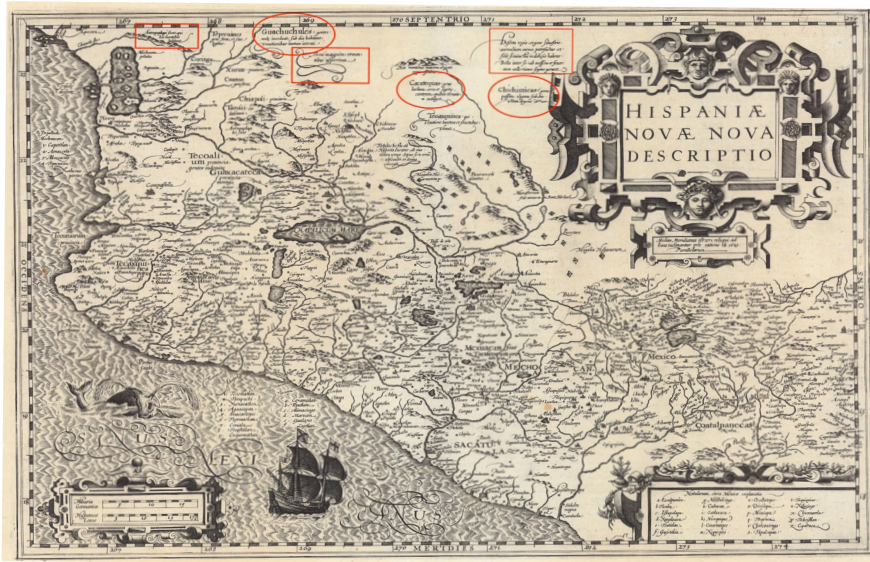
HISPANIAE NOVAE NOVA DESCRIPTIO

SEPTENTRIO

MERIDIES

OCCIDENS

Guachuchules

Cacatequas

Chichimecas

Tecoaltium

Guacacatecas

MECHO CAN

Mexico

Coatalpanecas

SACATU LA

SINUS MEXI

Tecuan

MARE

Tecuanpas

Chiapati

Cuerauo

Hispaniae

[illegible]

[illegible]